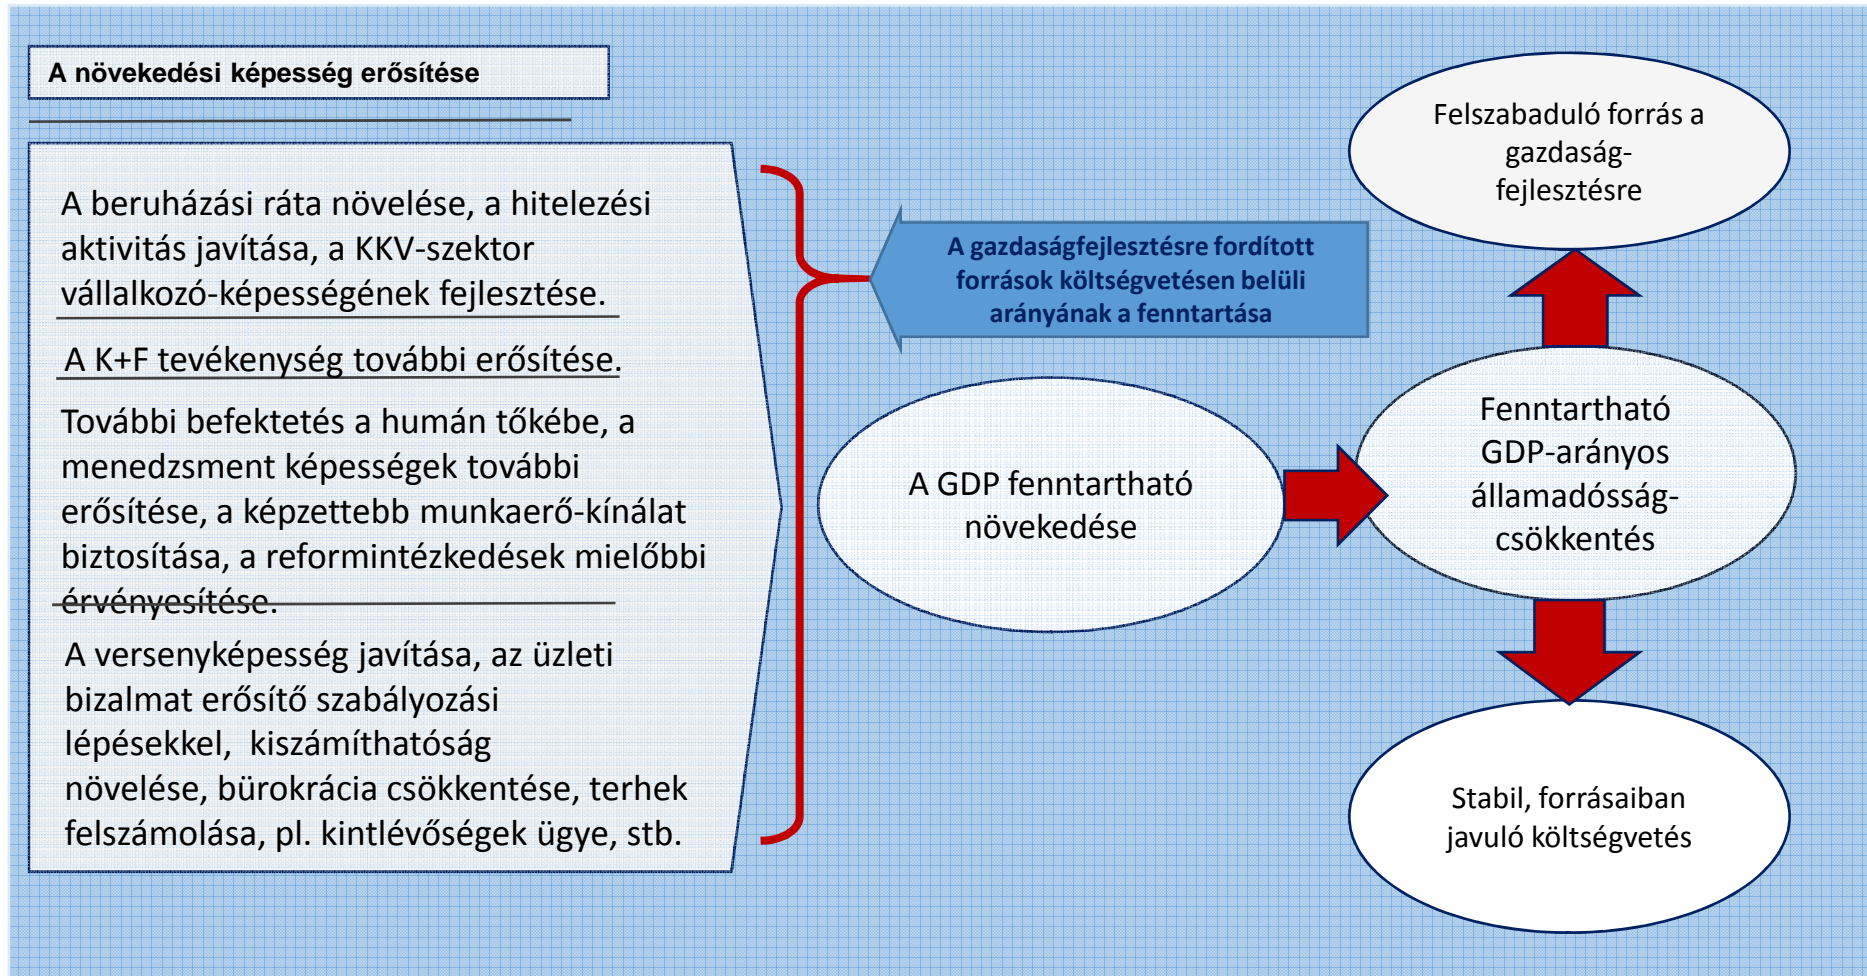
A növekedési képesség erősítése

A beruházási ráta növelése, a hitelezési aktivitás javítása, a KKV-szektor vállalkozó-képességének fejlesztése.

A K+F tevékenység további erősítése.

További befektetés a humán tőkébe, a menedzsment képességek további erősítése, a képzettebb munkaerő-kínálat biztosítása, a reformintézkedések mielőbbi érvényesítése.

A versenyképesség javítása, az üzleti bizalmat erősítő szabályozási lépésekkel, kiszámíthatóság növelése, bürokrácia csökkentése, terhek felszámolása, pl. kintlévőségek ügye, stb.

A gazdaságfejlesztésre fordított források költségvetésen belüli arányának a fenntartása

Felszabaduló forrás a gazdaság-fejlesztésre

A GDP fenntartható növekedése

Fenntartható GDP-arányos államadósság-csökkentés

Stabil, forrásaiban javuló költségvetés